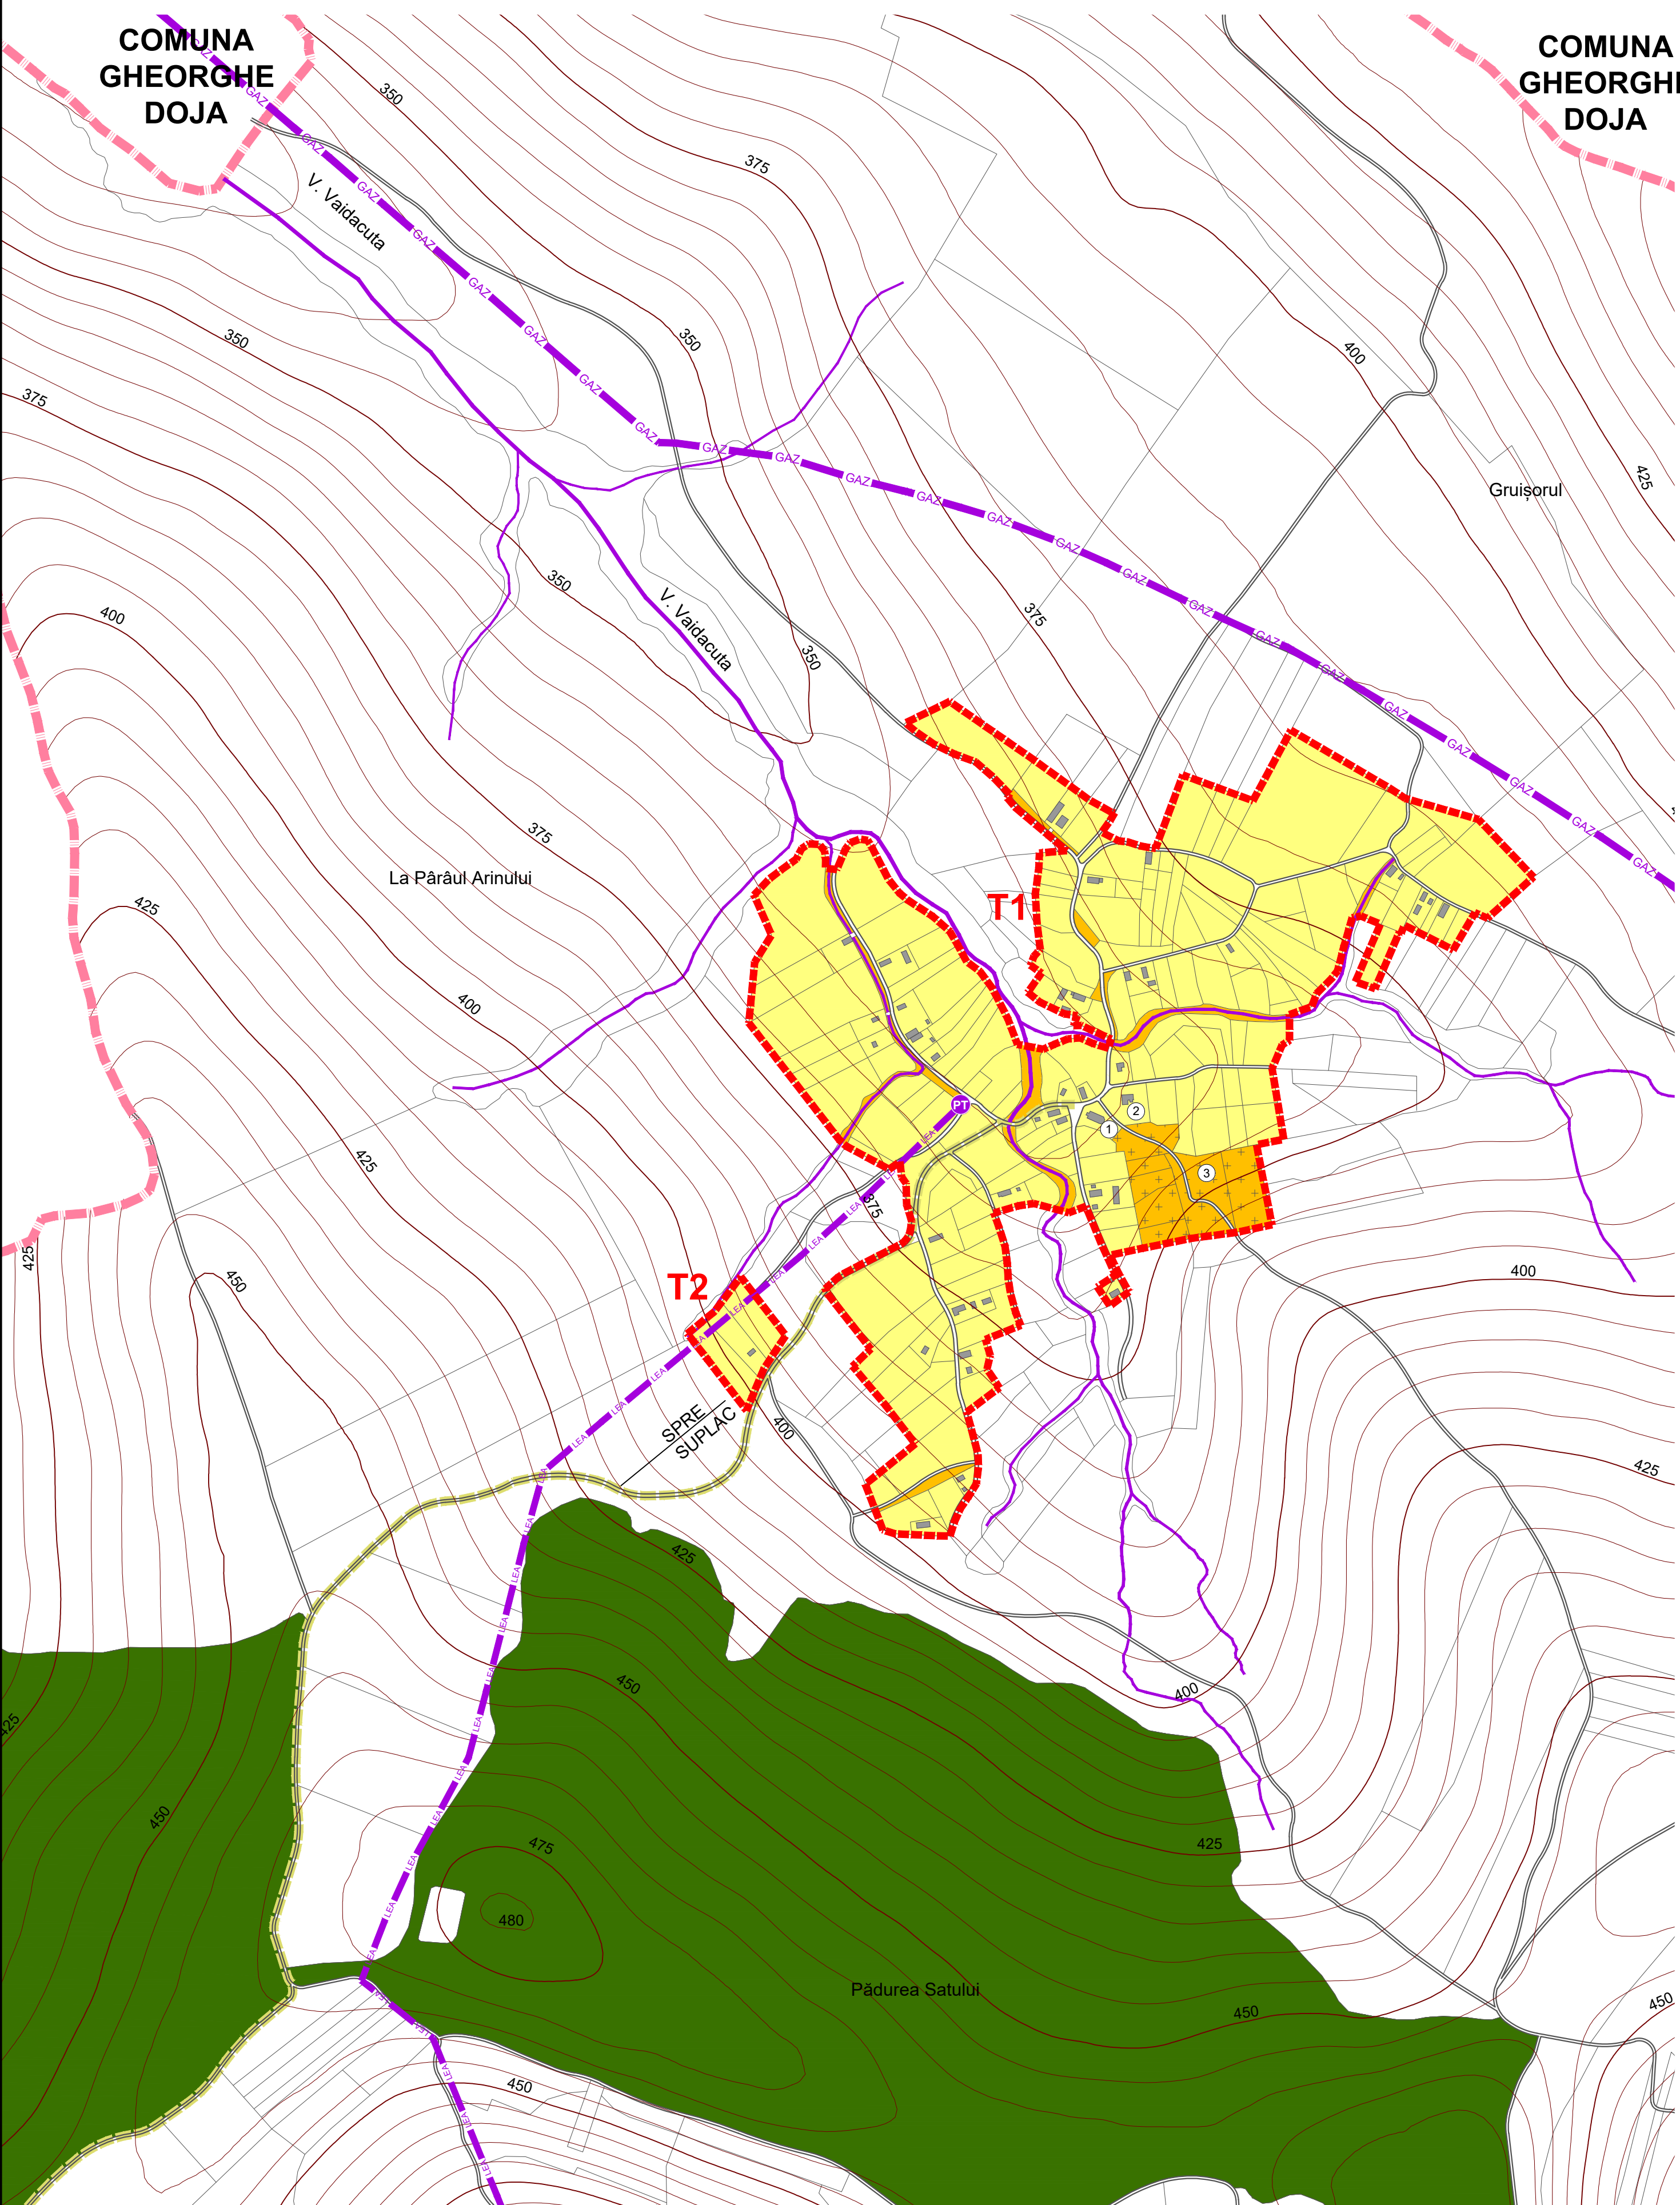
COMUNA GHEORGHE DOJA

COMUNA GHEORGHE DOJA

GAZ GAZ GAZ GAZ GAZ GAZ GAZ GAZ GAZ GAZ GAZ GAZ GAZ GAZ GAZ GAZ GAZ GAZ GAZ GAZ GAZ GAZ GAZ GAZ

350
375
V. Vaidacuta
350
350
375
350
400
375
Gruișorul
425
350
V. Vaidacuta
400
350
375
La Pârâul Arinului
425
T1
400
425
PT
1
2
3
375
425
450
T2
400
SPRE SUPLAC
400
425
LEA LEA LEA LEA LEA LEA LEA LEA LEA LEA LEA LEA LEA LEA LEA LEA
425
450
400
425
450
475
425
480
Pădurea Satului
450
450
450